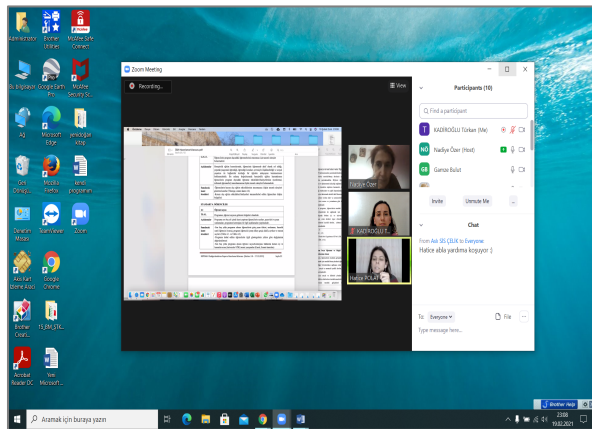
Administrator

Brother Utilities

McAfee Safe Connect

Bu Bilgisayar

Google Earth Pro

McAfee Security Sc...

Ağ

Microsoft Edge

yeniodgar kitap

Geri Dönüşüm...

Mozilla Firefox

kendi bilgisayarım

Denetim Masası

TeamViewer

Zoom

Akış Kart Ödeme Asistanı

Google Chrome

Brother Creati...

15_BM_STK...

Acrobat Reader DC

Yeni Microsoft...

Zoom Meeting

Recording...

View

Nadiye Özer

KADIROĞLU T...

Hatice POLAT

Participants (10)

Find a participant

KADIROĞLU Türkan (Me)

NÖ Nadiye Özer (Host)

GB Gamze Bulut

Invite

Unmute Me

...

Chat

From Aslı SELÇUK to Everyone:

Hatice abla yardıma koşuyor :)

To: Everyone

File

Type message here...

Brother Help

Aramak için buraya yazın

23:08
10.02.2021